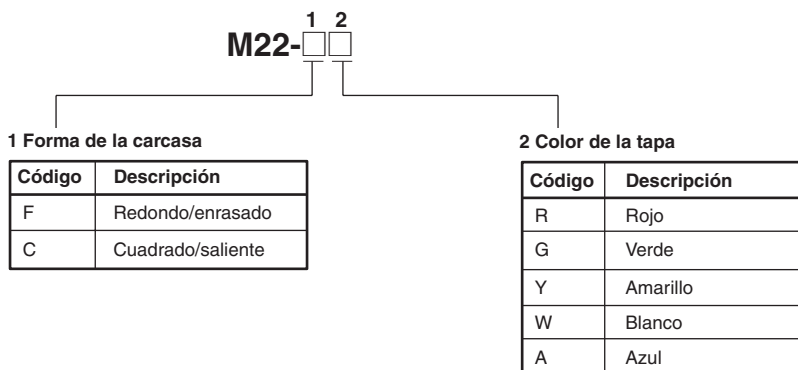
1 2
M22-□□

1 Forma de la carcasa

| Código | Descripción |
|---|---|
| F | Redondo/enrasado |
| C | Cuadrado/saliente |

2 Color de la tapa

| Código | Descripción |
|---|---|
| R | Rojo |
| G | Verde |
| Y | Amarillo |
| W | Blanco |
| A | Azul |